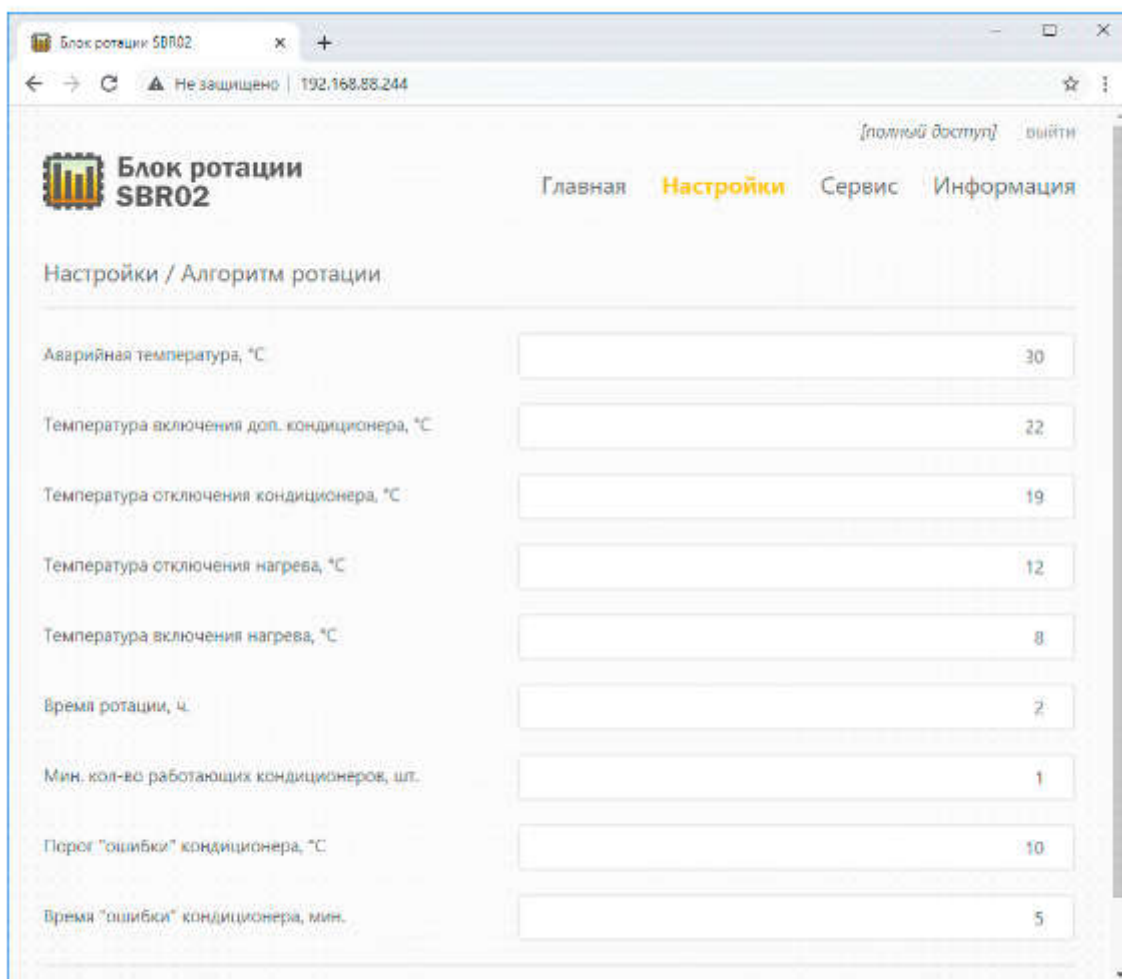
Блок ротации SBR02 ×
Не защищено | 192.168.88.244

[полный доступ] выйти

Блок ротации SBR02

Главная Настройки Сервис Информация

Настройки / Алгоритм ротации

| | |
|---|---|
| Аварийная температура, °С | 30 |
| Температура включения доп. кондиционера, °С | 22 |
| Температура отключения кондиционера, °С | 19 |
| Температура отключения нагрева, °С | 12 |
| Температура включения нагрева, °С | 8 |
| Время ротации, ч. | 2 |
| Мин. кол-во работающих кондиционеров, шт. | 1 |
| Порог "ошибки" кондиционера, °С | 10 |
| Время "ошибки" кондиционера, мин. | 5 |